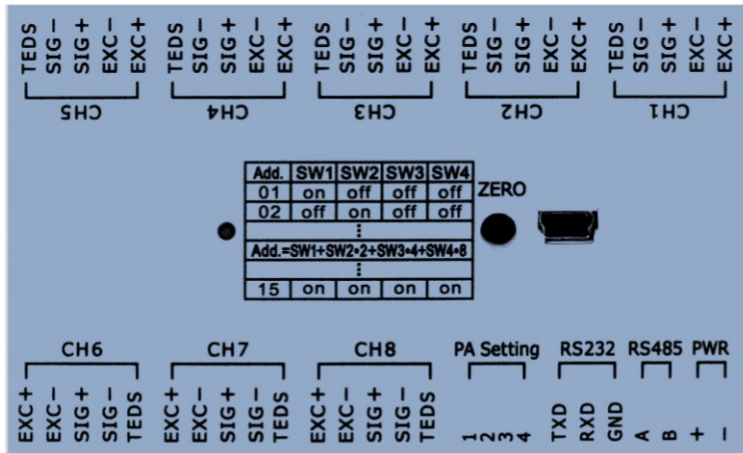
TEDS SIG− SIG+ EXC− EXC+
CH5

TEDS SIG− SIG+ EXC− EXC+
CH4

TEDS SIG− SIG+ EXC− EXC+
CH3

TEDS SIG− SIG+ EXC− EXC+
CH2

TEDS SIG− SIG+ EXC− EXC+
CH1

| Add. | SW1 | SW2 | SW3 | SW4 |
|---|---|---|---|---|
| 01 | on | off | off | off |
| 02 | off | on | off | off |
| ⋮ | | | | |
| Add.=SW1+SW2•2+SW3•4+SW4•8 | | | | |
| ⋮ | | | | |
| 15 | on | on | on | on |

ZERO

CH6
EXC+ EXC− SIG+ SIG− TEDS

CH7
EXC+ EXC− SIG+ SIG− TEDS

CH8
EXC+ EXC− SIG+ SIG− TEDS

PA Setting
1 2 3 4

RS232
TXD RXD GND

RS485
A B

PWR
+ −